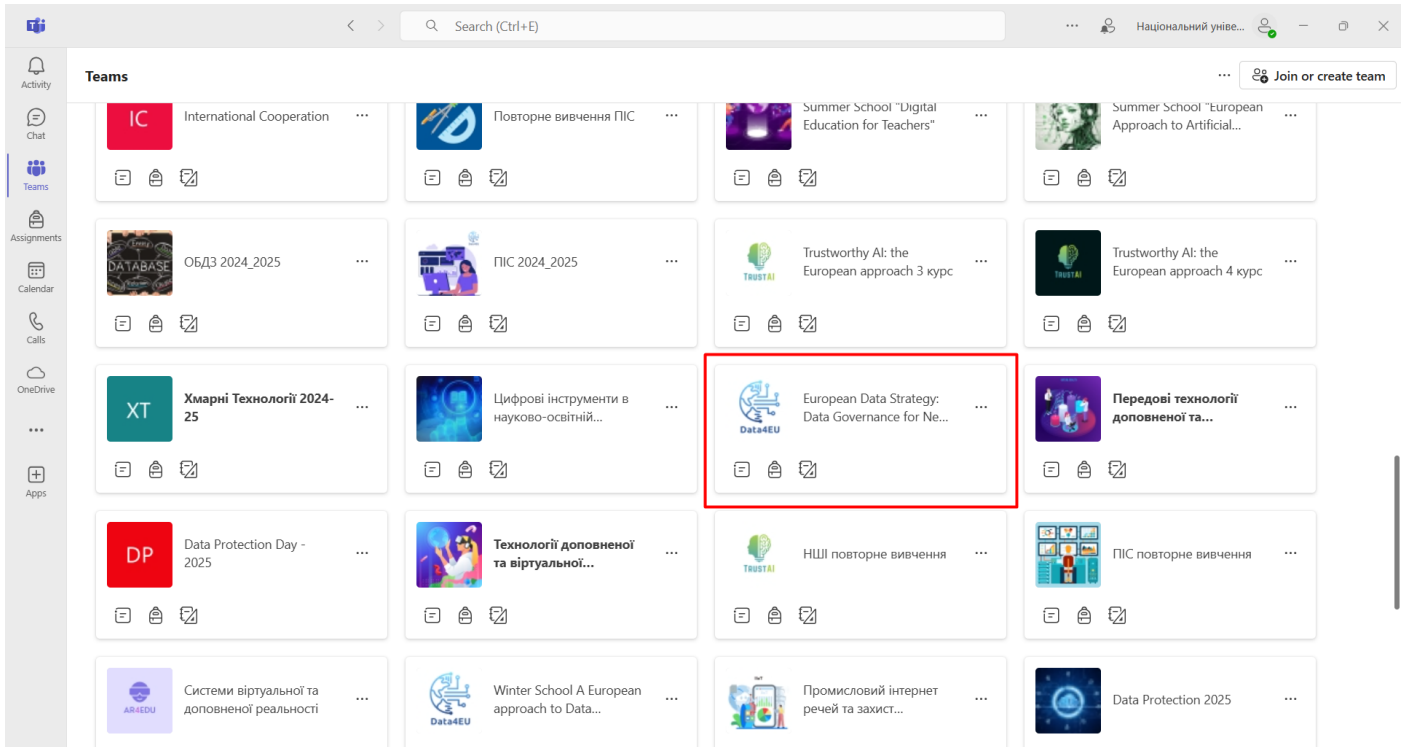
Search (Ctrl+E)

Національний униве...

Activity

Chat

Teams

Assignments

Calendar

Calls

OneDrive

...

Apps

Teams

Join or create team

IC International Cooperation

Повторне вивчення ПІС

Summer School "Digital Education for Teachers"

Summer School "European Approach to Artificial...

DATABASE ОБДЗ 2024_2025

ПІС 2024_2025

TRUSTAI Trustworthy AI: the European approach 3 курс

TRUSTAI Trustworthy AI: the European approach 4 курс

XT Хмарні Технології 2024-25

Цифрові інструменти в науково-освітній...

Data4EU European Data Strategy: Data Governance for Ne...

Передові технології доповненої та...

DP Data Protection Day - 2025

Технології доповненої та віртуальної...

TRUSTAI НШІ повторне вивчення

ПІС повторне вивчення

AR4EDU Системи віртуальної та доповненої реальності

Data4EU Winter School A European approach to Data...

Промисловий інтернет речей та захист...

Data Protection 2025